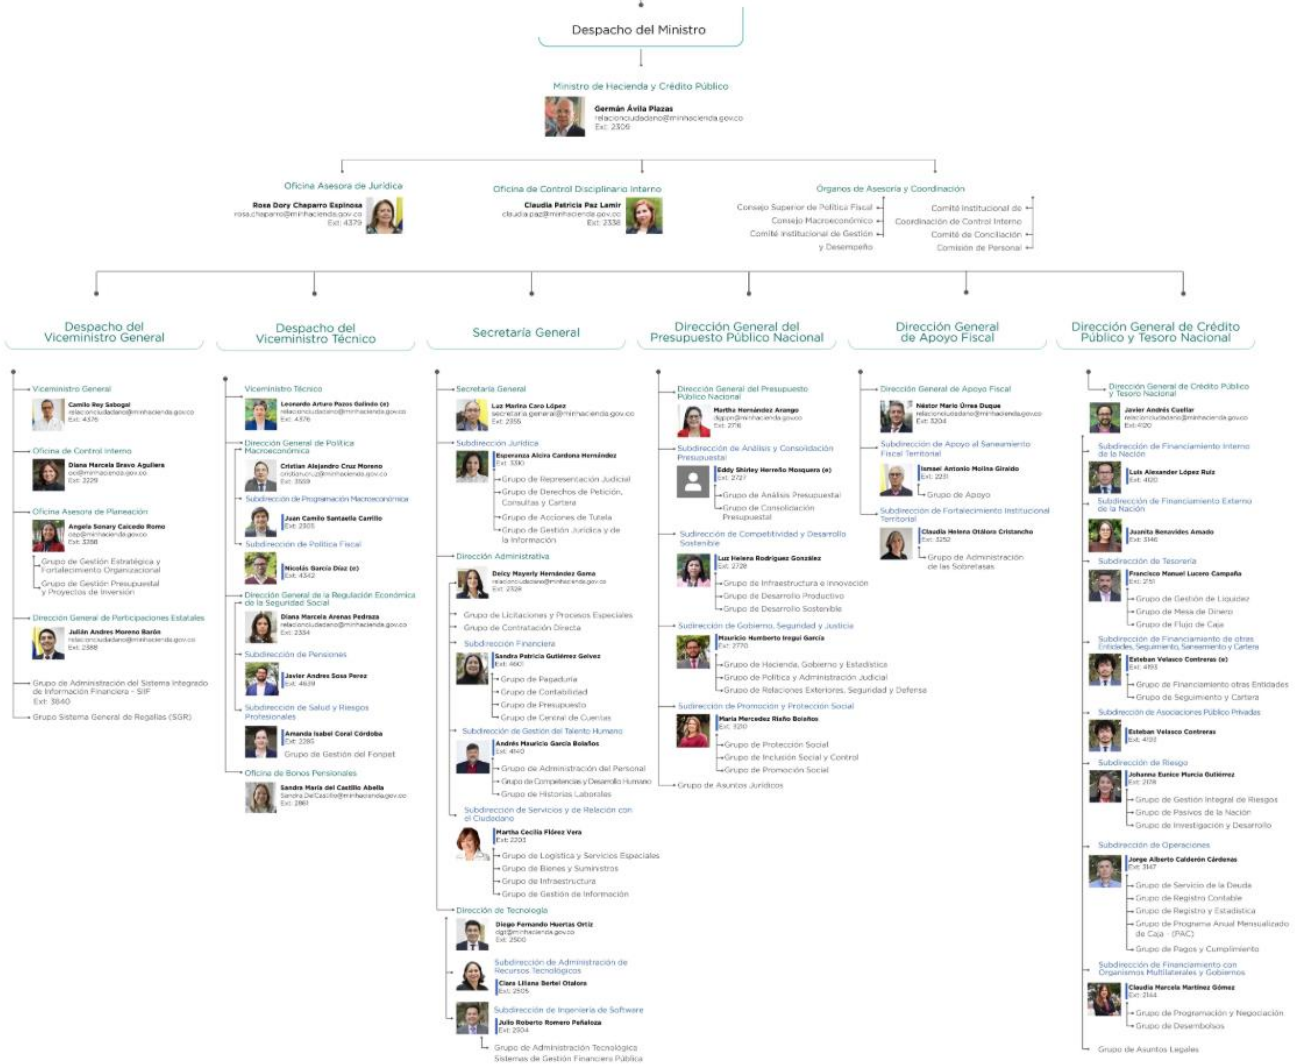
Despacho del Ministro

Ministro de Hacienda y Crédito Público
Germán Ávila Plazas
relacionciudadano@minhacienda.gov.co
Ext: 2306

Oficina Asesora de Jurídica
Rosa Dory Chaparro Espinosa
rosa.chaparro@minhacienda.gov.co
Ext: 4379

Oficina de Control Disciplinario Interno
Claudia Patricia Paz Lamir
claudia.paz@minhacienda.gov.co
Ext: 2338

Órganos de Asesoría y Coordinación
Consejo Superior de Política Fiscal
Consejo Macroeconómico
Comité Institucional de Gestión y Desempeño
Comité Institucional de Coordinación de Control Interno
Comité de Conciliación
Comisión de Personal

Despacho del Viceministro General

Viceministro General
Camilo Rey Sabogal
relacionciudadano@minhacienda.gov.co
Ext: 4376

Oficina de Control Interno
Diana Marcela Bravo Aguilera
oci@minhacienda.gov.co
Ext: 2229

Oficina Asesora de Planeación
Angela Sonary Caicedo Romo
oap@minhacienda.gov.co
Ext: 3398
Grupo de Gestión Estratégica y Fortalecimiento Organizacional
Grupo de Gestión Presupuestal y Proyectos de Inversión

Dirección General de Participaciones Estatales
Julián Andrés Moreno Barón
relacionciudadano@minhacienda.gov.co
Ext: 2388

Grupo de Administración del Sistema Integrado de Información Financiera - SIIF
Ext: 3840

Grupo Sistema General de Regalías (SGR)

Despacho del Viceministro Técnico

Viceministro Técnico
Leonardo Arturo Pazos Galindo (e)
relacionciudadano@minhacienda.gov.co
Ext: 4376

Dirección General de Política Macroeconómica
Cristian Alejandro Cruz Moreno
cristian.cruz@minhacienda.gov.co
Ext: 3559

Subdirección de Programación Macroeconómica
Juan Camilo Santaella Carrillo
Ext: 2305

Subdirección de Política Fiscal
Nicolás García Díaz (e)
Ext: 4342

Dirección General de la Regulación Económica de la Seguridad Social
Diana Marcela Arenas Pedraza
relacionciudadano@minhacienda.gov.co
Ext: 2334

Subdirección de Pensiones
Javier Andrés Sosa Perez
Ext: 4639

Subdirección de Salud y Riesgos Profesionales
Amanda Isabel Coral Córdoba
Ext: 2285
Grupo de Gestión del Fonpet

Oficina de Bonos Pensionales
Sandra María del Castillo Abella
Sandra.DelCastillo@minhacienda.gov.co
Ext: 2861

Secretaría General

Secretaría General
Luz Marina Caro López
secretaria.general@minhacienda.gov.co
Ext: 2355

Subdirección Jurídica
Esperanza Alicia Cardona Hernández
Ext: 3310
Grupo de Representación Judicial
Grupo de Derechos de Petición, Consultas y Cartera
Grupo de Acciones de Tutela
Grupo de Gestión Jurídica y de la Información

Dirección Administrativa
Deicy Mayerly Hernández Gama
relacionciudadano@minhacienda.gov.co
Ext: 2328
Grupo de Licitaciones y Procesos Especiales
Grupo de Contratación Directa

Subdirección Financiera
Sandra Patricia Gutiérrez Gelvez
Ext: 4160
Grupo de Pagaduría
Grupo de Contabilidad
Grupo de Presupuesto
Grupo de Central de Cuentas

Subdirección de Gestión del Talento Humano
Andrés Mauricio García Bolaños
Ext: 4140
Grupo de Administración del Personal
Grupo de Competencias y Desarrollo Humano
Grupo de Historias Laborales

Subdirección de Servicios y de Relación con el Ciudadano
Martha Cecilia Flórez Vera
Ext: 2203
Grupo de Logística y Servicios Especiales
Grupo de Bienes y Suministros
Grupo de Infraestructura
Grupo de Gestión de Información

Dirección de Tecnología
Diego Fernando Huertas Ortiz
dgt@minhacienda.gov.co
Ext: 2500

Subdirección de Administración de Recursos Tecnológicos
Clara Liliana Bertel Otalora
Ext: 2505

Subdirección de Ingeniería de Software
Julio Roberto Romero Peñaloza
Ext: 2504
Grupo de Administración Tecnológica Sistemas de Gestión Financiera Pública

Dirección General del Presupuesto Público Nacional

Dirección General del Presupuesto Público Nacional
Martha Hernández Arango
dgppn@minhacienda.gov.co
Ext: 2716

Subdirección de Análisis y Consolidación Presupuestal
Eddy Shirley Hereño Mosquera (e)
Ext: 2727
Grupo de Análisis Presupuestal
Grupo de Consolidación Presupuestal

Subdirección de Competitividad y Desarrollo Sostenible
Luz Helena Rodríguez González
Ext: 2728
Grupo de Infraestructura e Innovación
Grupo de Desarrollo Productivo
Grupo de Desarrollo Sostenible

Subdirección de Gobierno, Seguridad y Justicia
Mauricio Humberto Iregui García
Ext: 2770
Grupo de Hacienda, Gobierno y Estadística
Grupo de Política y Administración Judicial
Grupo de Relaciones Exteriores, Seguridad y Defensa

Subdirección de Promoción y Protección Social
María Mercedez Riaño Bolaños
Ext: 3210
Grupo de Protección Social
Grupo de Inclusión Social y Control
Grupo de Promoción Social
Grupo de Asuntos Jurídicos

Dirección General de Apoyo Fiscal

Dirección General de Apoyo Fiscal
Néstor Mario Urrea Duque
relacionciudadano@minhacienda.gov.co
Ext: 3204

Subdirección de Apoyo al Saneamiento Fiscal Territorial
Ismael Antonio Molina Giraldo
Ext: 2221
Grupo de Apoyo

Subdirección de Fortalecimiento Institucional Territorial
Claudia Helena Otálora Cristancho
Ext: 3252
Grupo de Administración de las Sobretasas

Dirección General de Crédito Público y Tesoro Nacional

Dirección General de Crédito Público y Tesoro Nacional
Javier Andrés Cuellar
relacionciudadano@minhacienda.gov.co
Ext: 4120

Subdirección de Financiamiento Interno de la Nación
Luis Alexander López Ruiz
Ext: 4120

Subdirección de Financiamiento Externo de la Nación
Juanita Benavides Amado
Ext: 3146

Subdirección de Tesorería
Francisco Manuel Lucero Campaña
Ext: 2151
Grupo de Gestión de Liquidez
Grupo de Mesa de Dinero
Grupo de Flujo de Caja

Subdirección de Financiamiento de otras Entidades, Seguimiento, Saneamiento y Cartera
Esteban Velasco Contreras (e)
Ext: 4193
Grupo de Financiamiento otras Entidades
Grupo de Seguimiento y Cartera

Subdirección de Asociaciones Público Privadas
Esteban Velasco Contreras
Ext: 4193

Subdirección de Riesgo
Johanna Eunice Murcia Gutiérrez
Ext: 2176
Grupo de Gestión Integral de Riesgos
Grupo de Pasivos de la Nación
Grupo de Investigación y Desarrollo

Subdirección de Operaciones
Jorge Alberto Calderón Cárdenas
Ext: 3147
Grupo de Servicio de la Deuda
Grupo de Registro Contable
Grupo de Registro y Estadística
Grupo de Programa Anual Mensualizado de Caja - (PAC)
Grupo de Pagos y Cumplimiento

Subdirección de Financiamiento con Organismos Multilaterales y Gobiernos
Claudia Marcela Martínez Gómez
Ext: 2144
Grupo de Programación y Negociación
Grupo de Desembolsos

Grupo de Asuntos Legales